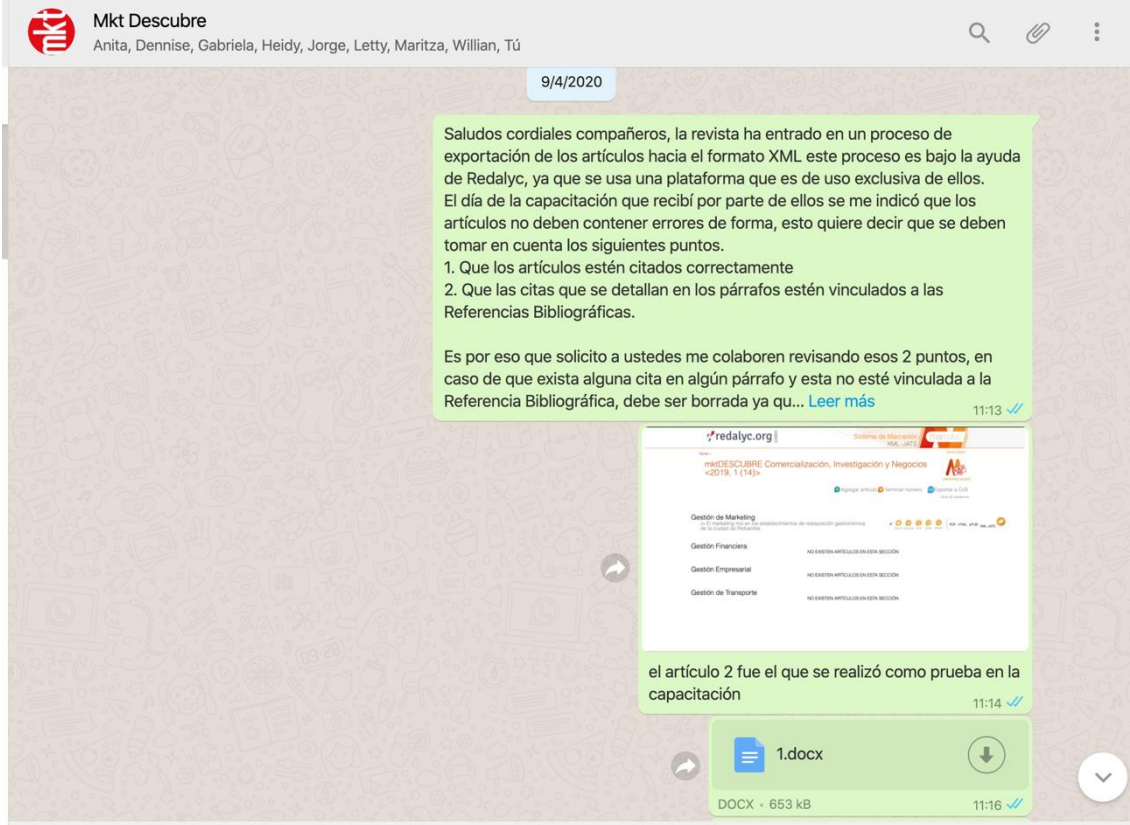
Mkt Descubre
Anita, Dennise, Gabriela, Heidy, Jorge, Letty, Maritza, Willian, Tú

9/4/2020

Saludos cordiales compañeros, la revista ha entrado en un proceso de exportación de los artículos hacia el formato XML este proceso es bajo la ayuda de Redalyc, ya que se usa una plataforma que es de uso exclusiva de ellos.
El día de la capacitación que recibí por parte de ellos se me indicó que los artículos no deben contener errores de forma, esto quiere decir que se deben tomar en cuenta los siguientes puntos.
1. Que los artículos estén citados correctamente
2. Que las citas que se detallan en los párrafos estén vinculados a las Referencias Bibliográficas.

Es por eso que solicito a ustedes me colaboren revisando esos 2 puntos, en caso de que exista alguna cita en algún párrafo y esta no esté vinculada a la Referencia Bibliográfica, debe ser borrada ya qu... Leer más
11:13

redalyc.org
Sistema de Marcación XML-JATS
mktDESCUBRE Comercialización, Investigación y Negocios <2019, 1 (14)>
Agregar artículo Terminar número Exportar a CvB
Gestión de Marketing
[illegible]
Gestión Financiera
NO EXISTEN ARTÍCULOS EN ESTA SECCIÓN
Gestión Empresarial
NO EXISTEN ARTÍCULOS EN ESTA SECCIÓN
Gestión de Transporte
NO EXISTEN ARTÍCULOS EN ESTA SECCIÓN

el artículo 2 fue el que se realizó como prueba en la capacitación
11:14

1.docx
DOCX • 653 kB
11:16